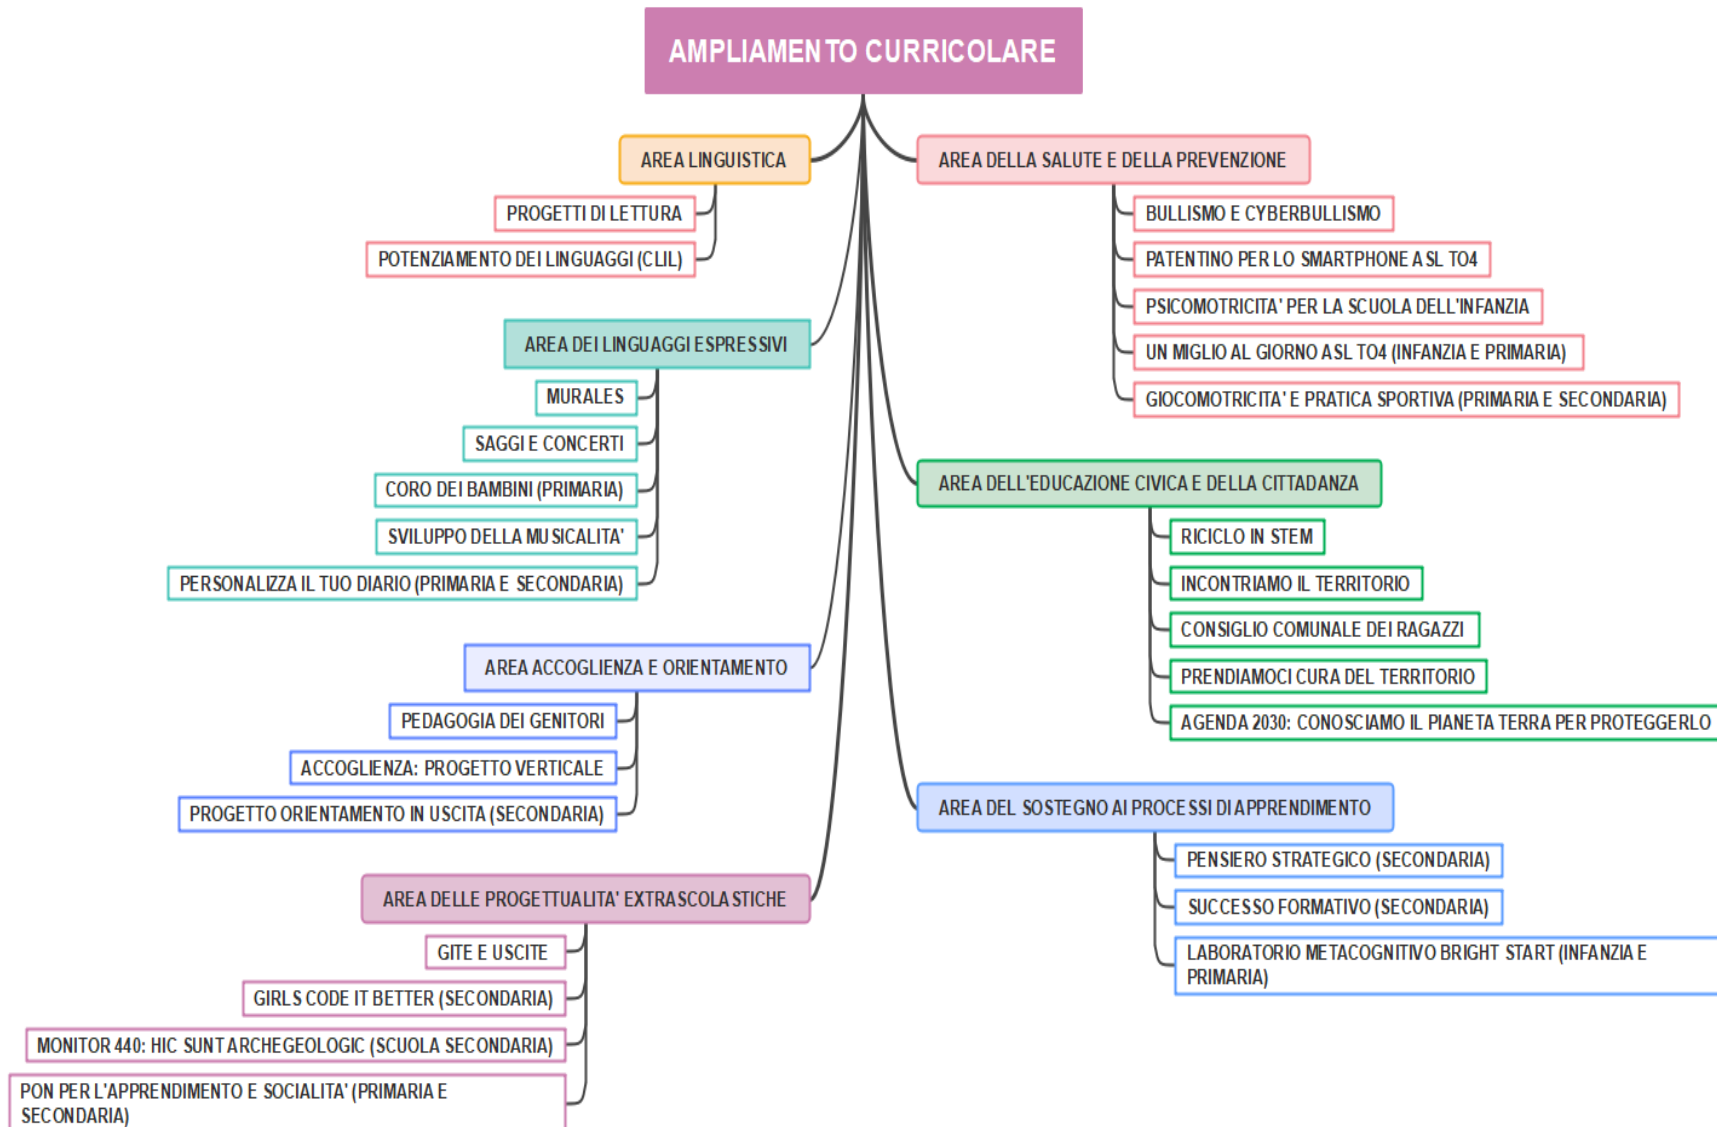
AMPLIAMENTO CURRICOLARE

AREA LINGUISTICA

PROGETTI DI LETTURA

POTENZIAMENTO DEI LINGUAGGI (CLIL)

AREA DEI LINGUAGGI ESPRESSIVI

MURALES

SAGGI E CONCERTI

CORO DEI BAMBINI (PRIMARIA)

SVILUPPO DELLA MUSICALITA'

PERSONALIZZA IL TUO DIARIO (PRIMARIA E SECONDARIA)

AREA ACCOGLIENZA E ORIENTAMENTO

PEDAGOGIA DEI GENITORI

ACCOGLIENZA: PROGETTO VERTICALE

PROGETTO ORIENTAMENTO IN USCITA (SECONDARIA)

AREA DELLE PROGETTUALITA' EXTRASCOLASTICHE

GITE E USCITE

GIRLS CODE IT BETTER (SECONDARIA)

MONITOR 440: HIC SUNT ARCHEGEOLOGIC (SCUOLA SECONDARIA)

PON PER L'APPRENDIMENTO E SOCIALITA' (PRIMARIA E SECONDARIA)

AREA DELLA SALUTE E DELLA PREVENZIONE

BULLISMO E CYBERBULLISMO

PATENTINO PER LO SMARTPHONE ASL TO4

PSICOMOTRICITA' PER LA SCUOLA DELL'INFANZIA

UN MIGLIO AL GIORNO ASL TO4 (INFANZIA E PRIMARIA)

GIOCOMOTRICITA' E PRATICA SPORTIVA (PRIMARIA E SECONDARIA)

AREA DELL'EDUCAZIONE CIVICA E DELLA CITTADANZA

RICICLO IN STEM

INCONTRIAMO IL TERRITORIO

CONSIGLIO COMUNALE DEI RAGAZZI

PRENDIAMOCI CURA DEL TERRITORIO

AGENDA 2030: CONOSCIAMO IL PIANETA TERRA PER PROTEGGERLO

AREA DEL SOSTEGNO AI PROCESSI DI APPRENDIMENTO

PENSIERO STRATEGICO (SECONDARIA)

SUCCESSO FORMATIVO (SECONDARIA)

LABORATORIO METACOGNITIVO BRIGHT START (INFANZIA E PRIMARIA)